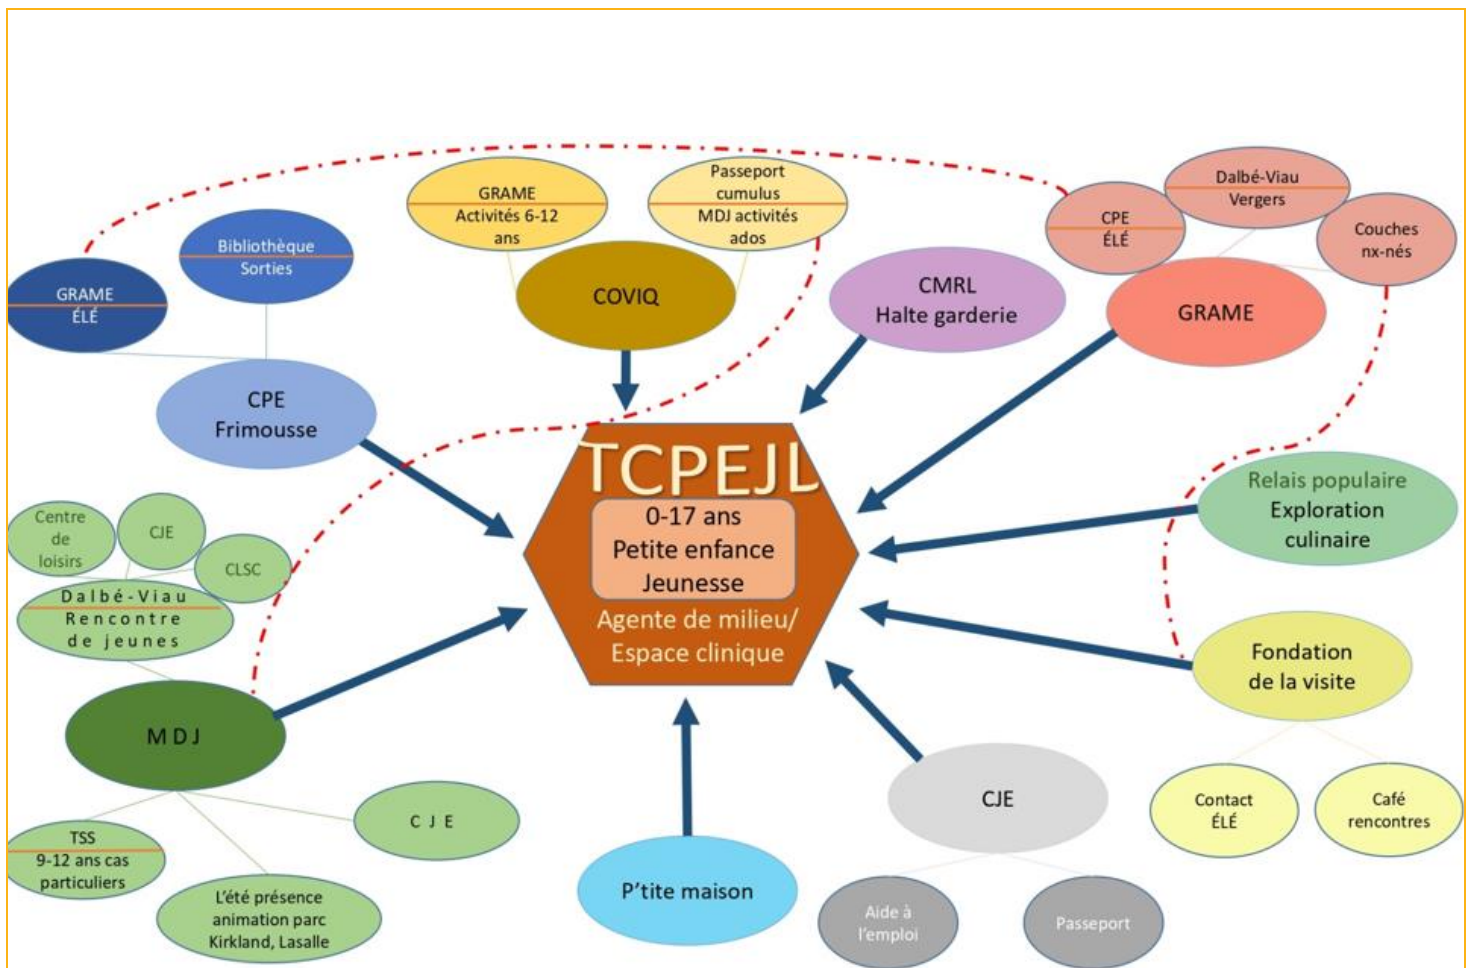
GRAME
Activités 6-12 ans

Passeport cumulus
MDJ activités ados

COVIQ

Dalbé-Viau
Vergers

CPE
ÉLÉ

Couches nx-nés

GRAME

CMRL
Halte garderie

Bibliothèque
Sorties

GRAME
ÉLÉ

CPE
Frimousse

TCPEJL
0-17 ans
Petite enfance
Jeunesse
Agente de milieu/
Espace clinique

Relais populaire
Exploration culinaire

Centre de loisirs

CJE

CLSC

Dalbé-Viau
Rencontre de jeunes

MDJ

Fondation de la visite

Contact
ÉLÉ

Café rencontres

CJE

CJE

TSS
9-12 ans cas particuliers

L'été présence animation parc Kirkland, Lasalle

P'tite maison

Aide à l'emploi

Passeport